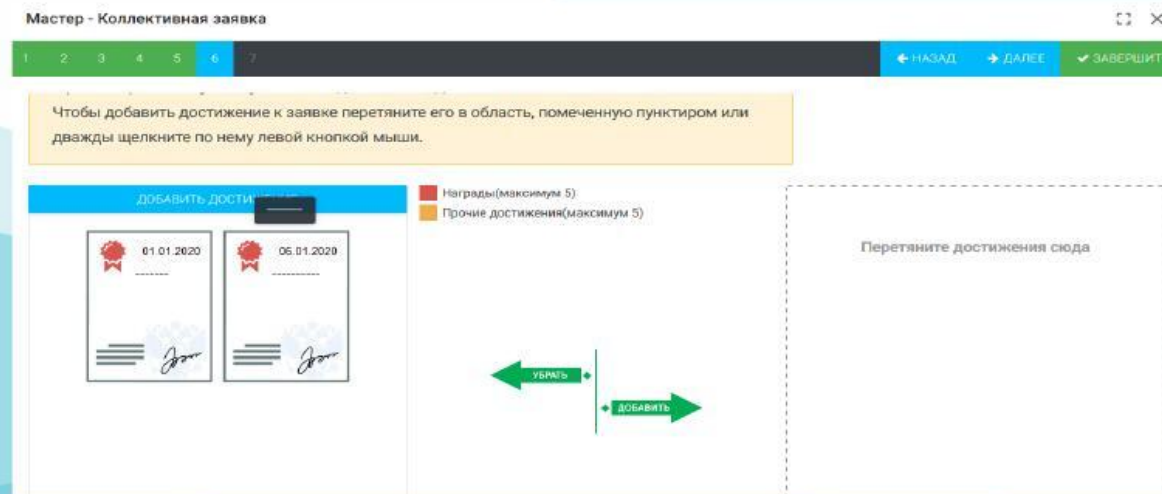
Мастер - Коллективная заявка

1 2 3 4 5 6 7

← НАЗАД → ДАЛЕЕ ✔ ЗАВЕРШИТ

Чтобы добавить достижение к заявке перетяните его в область, помеченную пунктиром или дважды щелкните по нему левой кнопкой мыши.

ДОБАВИТЬ ДОСТИ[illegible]

01.01.2020
-------

05.01.2020
---------

Награды(максимум 5)
Прочие достижения(максимум 5)

Перетяните достижения сюда

УБРАТЬ

ДОБАВИТЬ